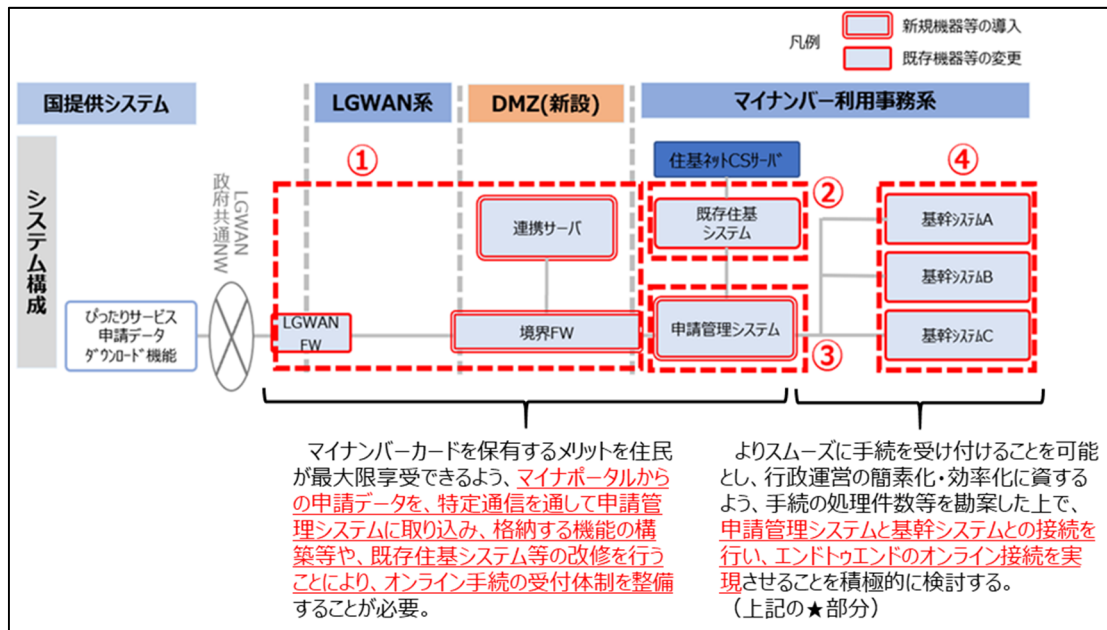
凡例

新規機器等の導入

既存機器等の変更

国提供システム

LGWAN系

DMZ(新設)

マイナンバー利用事務系

システム構成

LGWAN 政府共通NW

①

②

③

④

住基ネットCSサーバ

連携サーバ

既存住基システム

基幹システムA

基幹システムB

基幹システムC

ぴったりサービス申請データダウンロード機能

LGWAN FW

境界FW

申請管理システム

マイナンバーカードを保有するメリットを住民が最大限享受できるよう、マイナポータルからの申請データを、特定通信を通して申請管理システムに取り込み、格納する機能の構築等や、既存住基システム等の改修を行うことにより、オンライン手続の受付体制を整備することが必要。

よりスムーズに手続を受け付けることを可能とし、行政運営の簡素化・効率化に資するよう、手続の処理件数等を勘案した上で、申請管理システムと基幹システムとの接続を行い、エンドトゥエンドのオンライン接続を実現させることを積極的に検討する。
（上記の★部分）